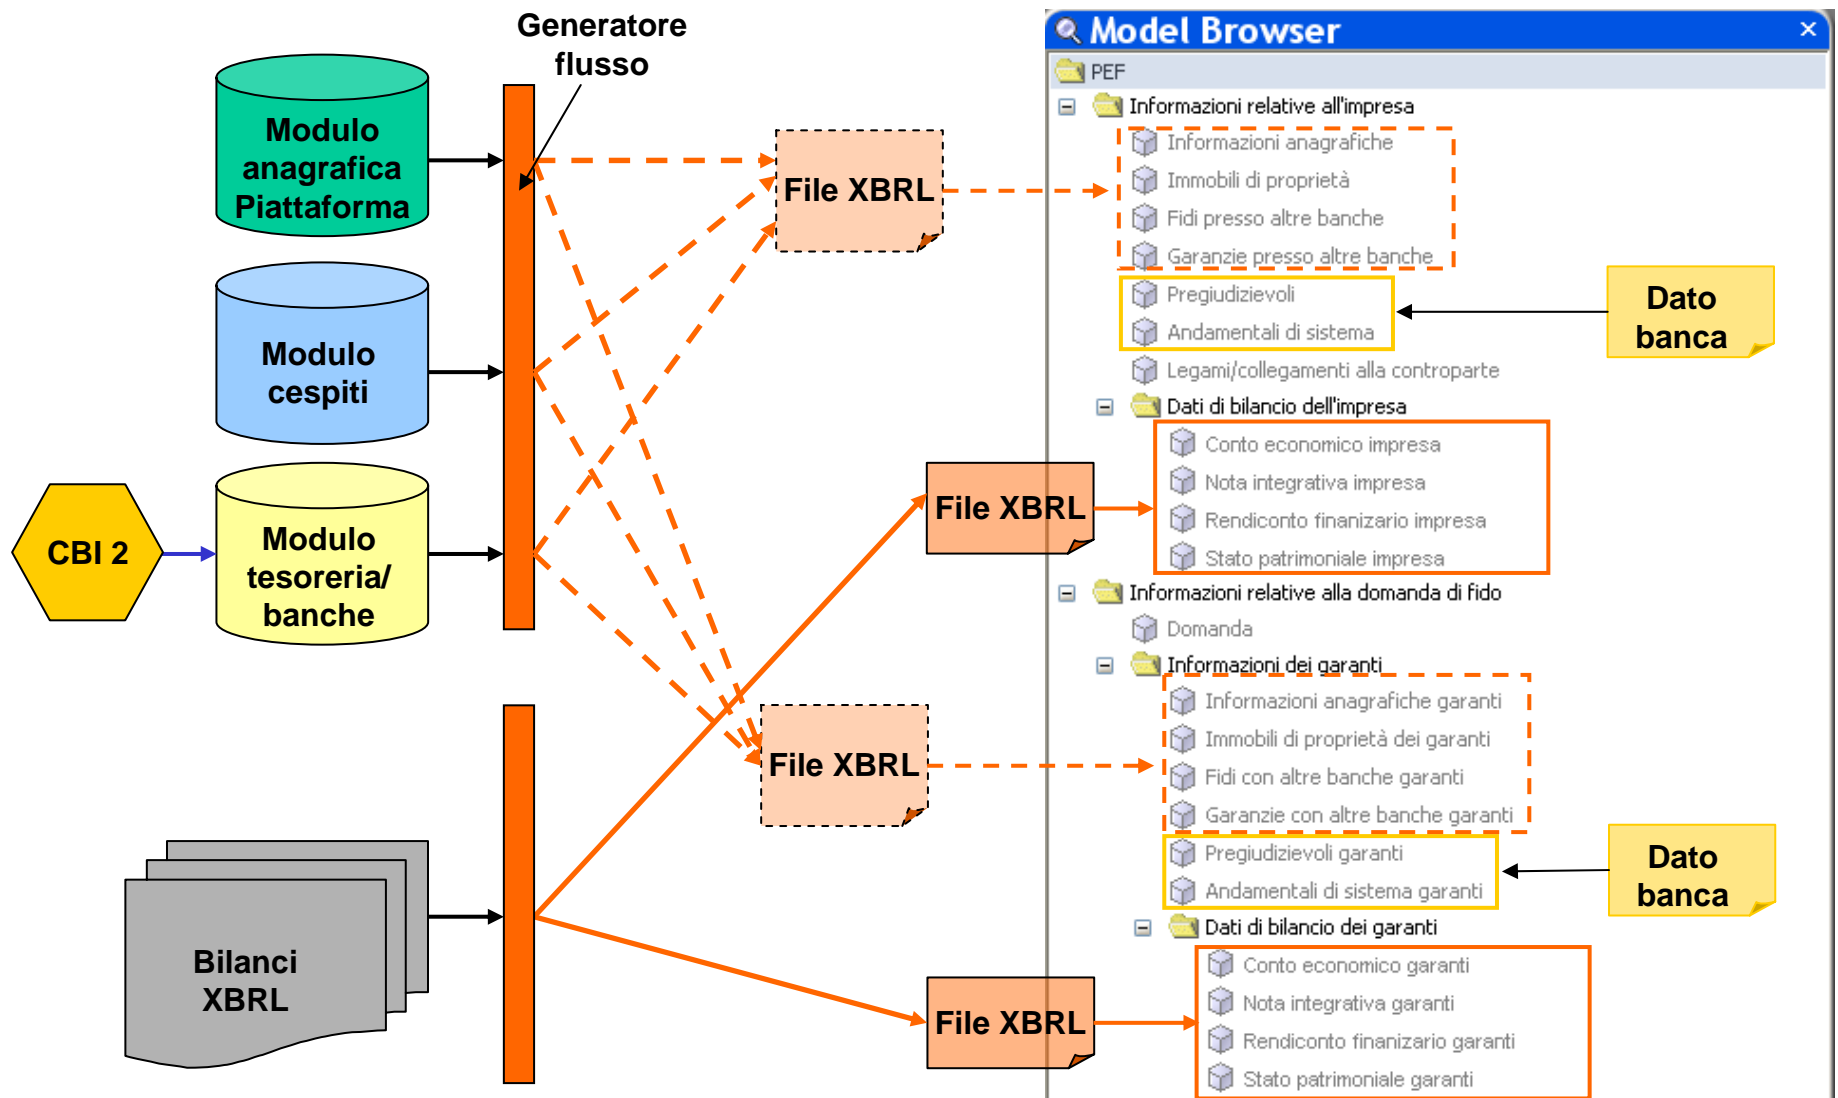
Generatore flusso

Modulo anagrafica Piattaforma

Modulo cespiti

CBI 2

Modulo tesoreria/ banche

Bilanci XBRL

File XBRL

File XBRL

File XBRL

File XBRL

Model Browser

PEF

Informazioni relative all'impresa

Informazioni anagrafiche

Immobili di proprietà

Fidi presso altre banche

Garanzie presso altre banche

Pregiudizievoli

Andamentali di sistema

Dato banca

Legami/collegamenti alla controparte

Dati di bilancio dell'impresa

Conto economico impresa

Nota integrativa impresa

Rendiconto finanizario impresa

Stato patrimoniale impresa

Informazioni relative alla domanda di fido

Domanda

Informazioni dei garanti

Informazioni anagrafiche garanti

Immobili di proprietà dei garanti

Fidi con altre banche garanti

Garanzie con altre banche garanti

Pregiudizievoli garanti

Andamentali di sistema garanti

Dato banca

Dati di bilancio dei garanti

Conto economico garanti

Nota integrativa garanti

Rendiconto finanizario garanti

Stato patrimoniale garanti